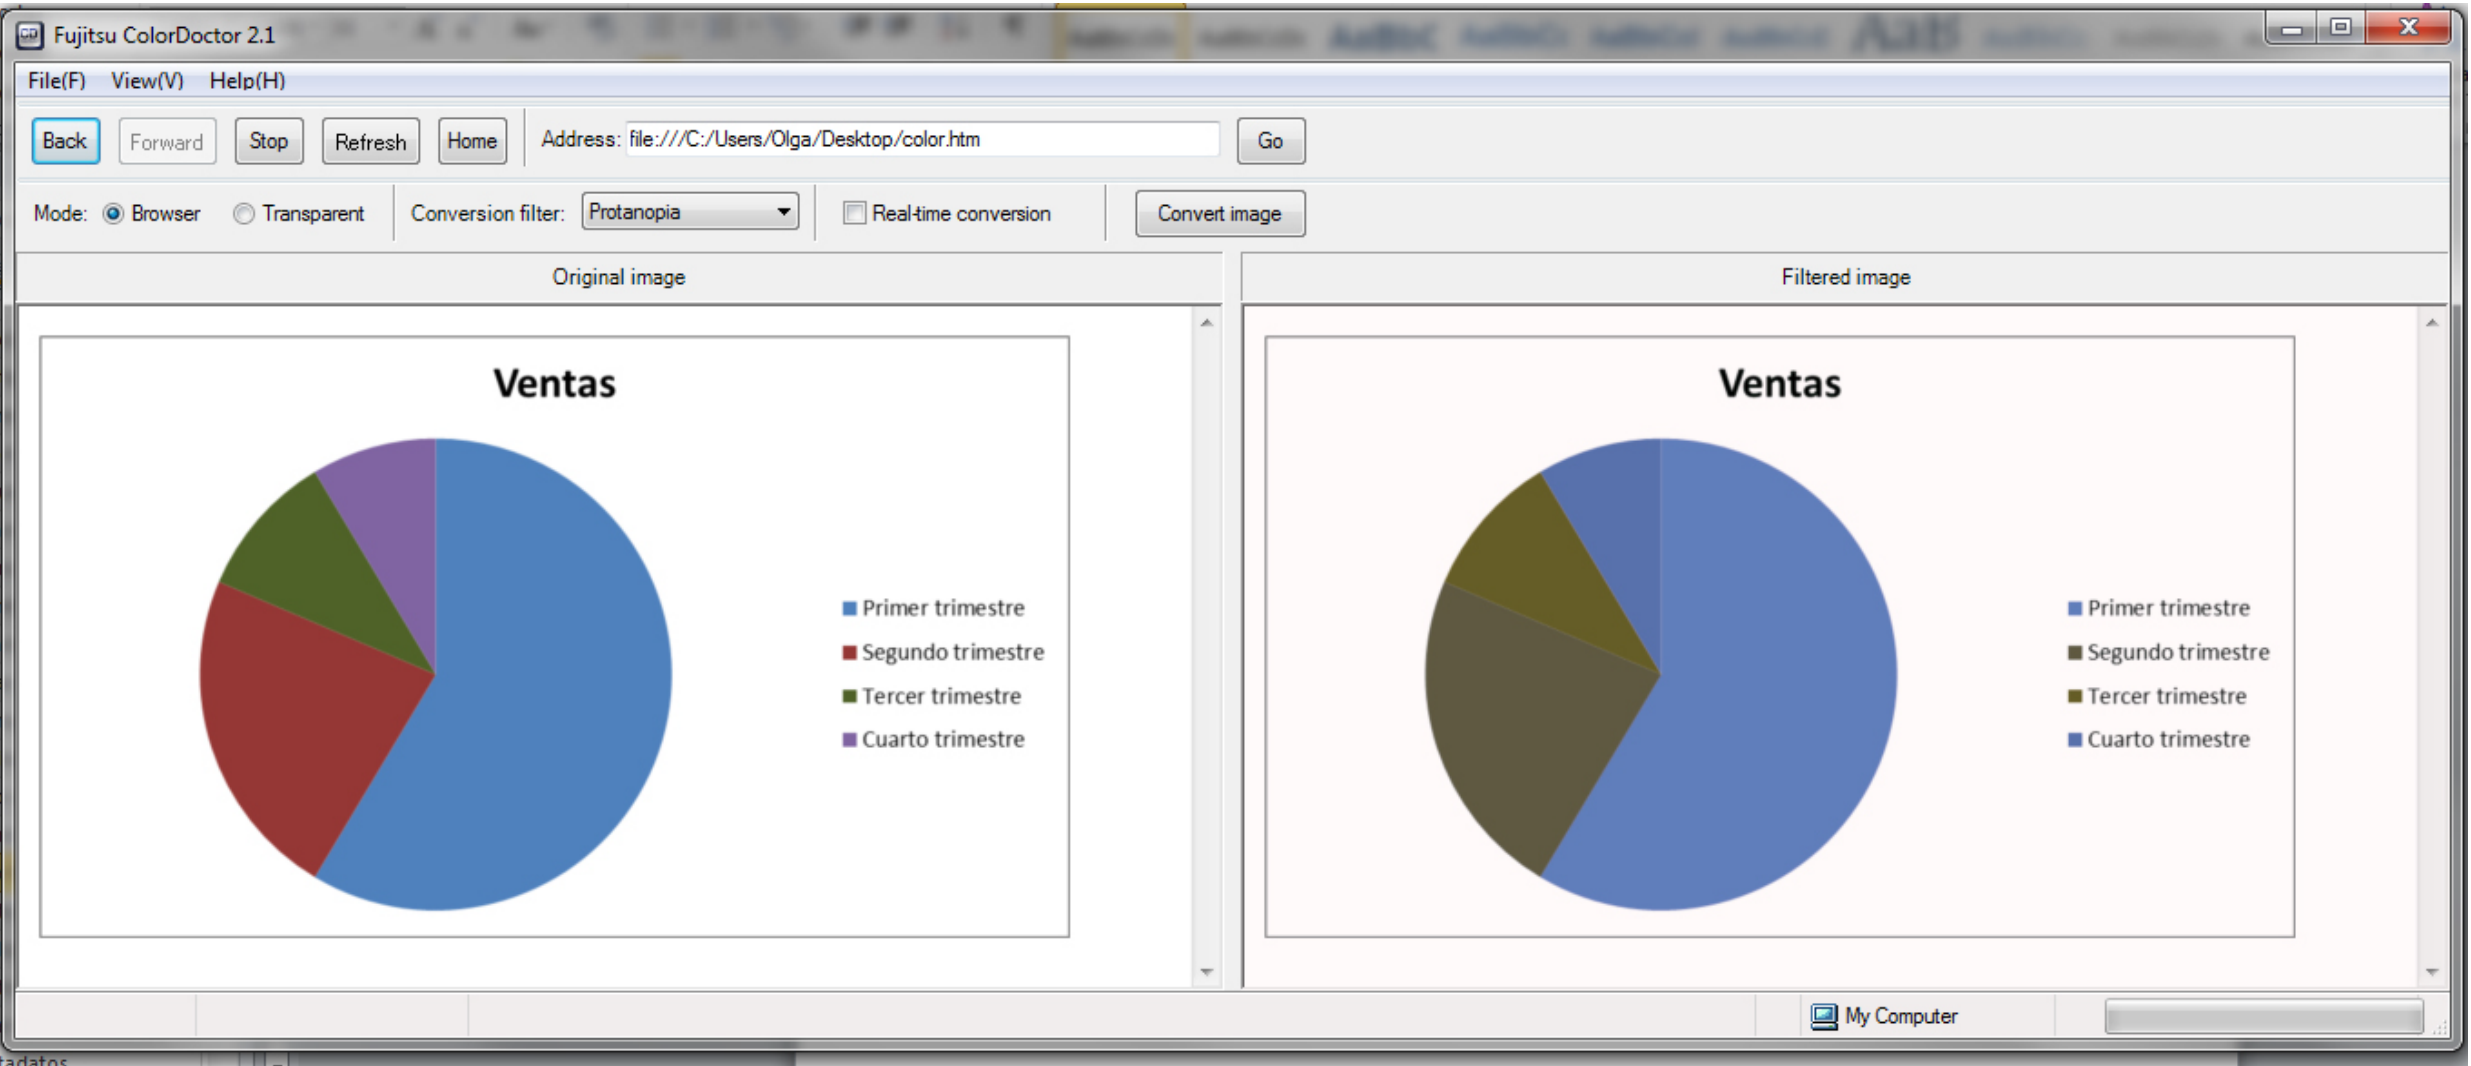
Fujitsu ColorDoctor 2.1

File(F) View(V) Help(H)

Back Forward Stop Refresh Home Address: file:///C:/Users/Olga/Desktop/color.htm Go

Mode: Browser Transparent Conversion filter: Protanopia Real-time conversion Convert image

Original image

Ventas

Primer trimestre
Segundo trimestre
Tercer trimestre
Cuarto trimestre

Filtered image

Ventas

Primer trimestre
Segundo trimestre
Tercer trimestre
Cuarto trimestre

My Computer